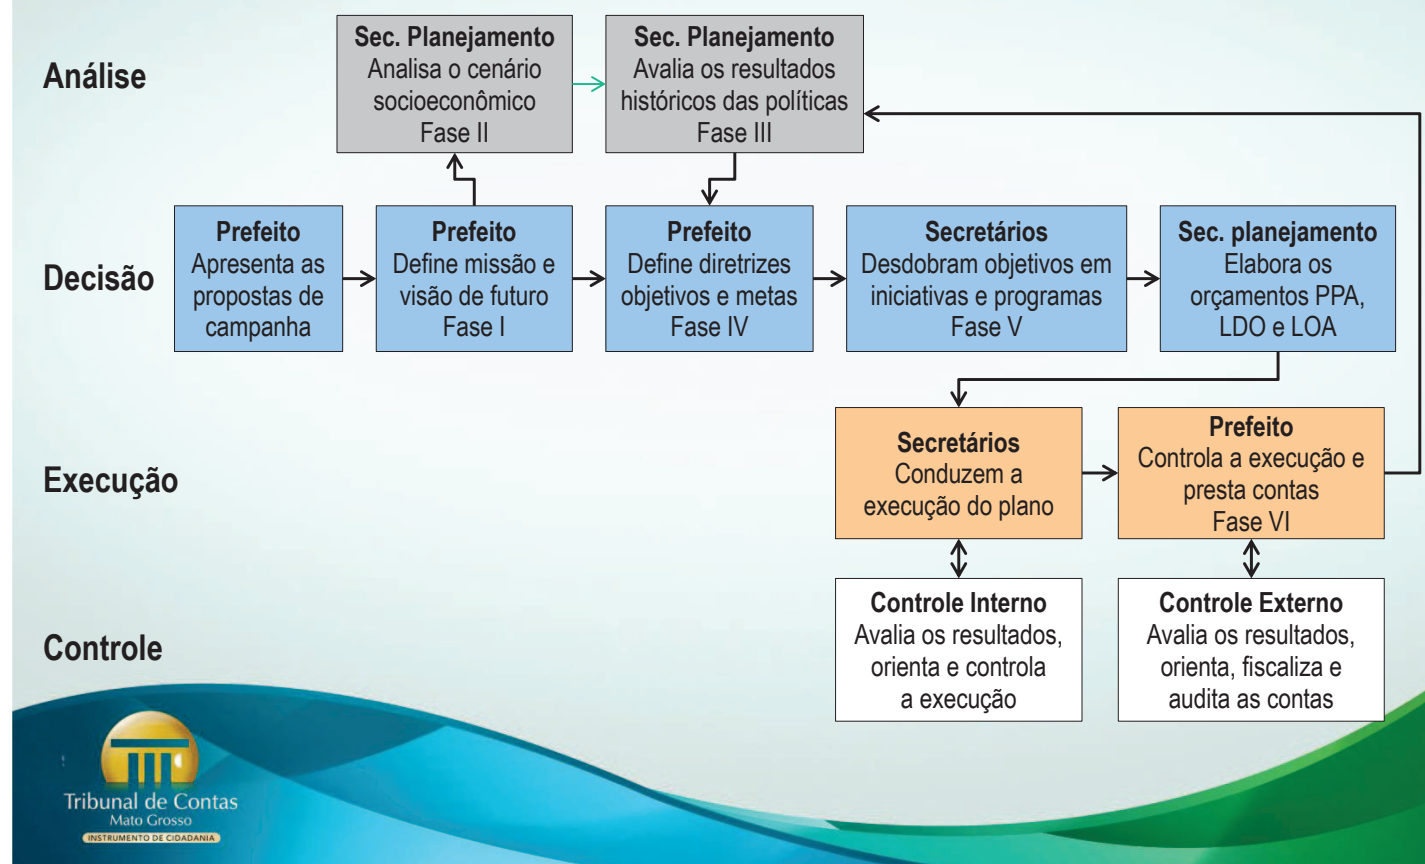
Análise

Sec. Planejamento
Analisa o cenário socioeconômico
Fase II

Sec. Planejamento
Avalia os resultados históricos das políticas
Fase III

Decisão

Prefeito
Apresenta as propostas de campanha

Prefeito
Define missão e visão de futuro
Fase I

Prefeito
Define diretrizes objetivos e metas
Fase IV

Secretários
Desdobram objetivos em iniciativas e programas
Fase V

Sec. planejamento
Elabora os orçamentos PPA, LDO e LOA

Execução

Secretários
Conduzem a execução do plano

Prefeito
Controla a execução e presta contas
Fase VI

Controle

Controle Interno
Avalia os resultados, orienta e controla a execução

Controle Externo
Avalia os resultados, orienta, fiscaliza e audita as contas

Tribunal de Contas
Mato Grosso
INSTRUMENTO DE CIDADANIA